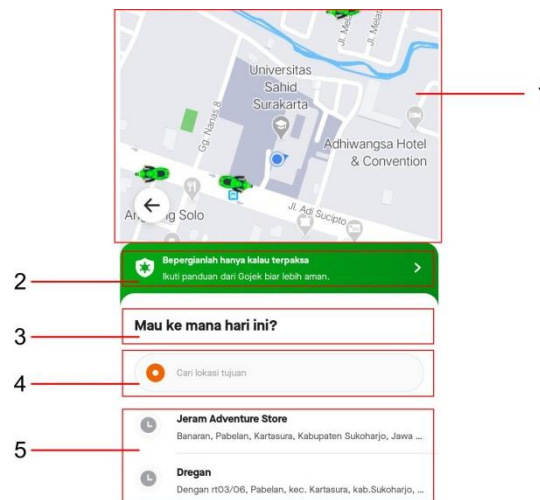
Jl. Mela
Jl. Mela
Universitas Sahid Surakarta
Adhiwangsa Hotel & Convention
Gg. Nanas 8
Jl. Adi Sucipto
Ar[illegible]g Solo
1
2
Bepergianlah hanya kalau terpaksa
Ikuti panduan dari Gojek biar lebih aman.
3
Mau ke mana hari ini?
4
Cari lokasi tujuan
5
Jeram Adventure Store
Banaran, Pabelan, Kartasura, Kabupaten Sukoharjo, Jawa ...
Dregan
Dengan rt03/06, Pabelan, kec. Kartasura, kab.Sukoharjo, ...